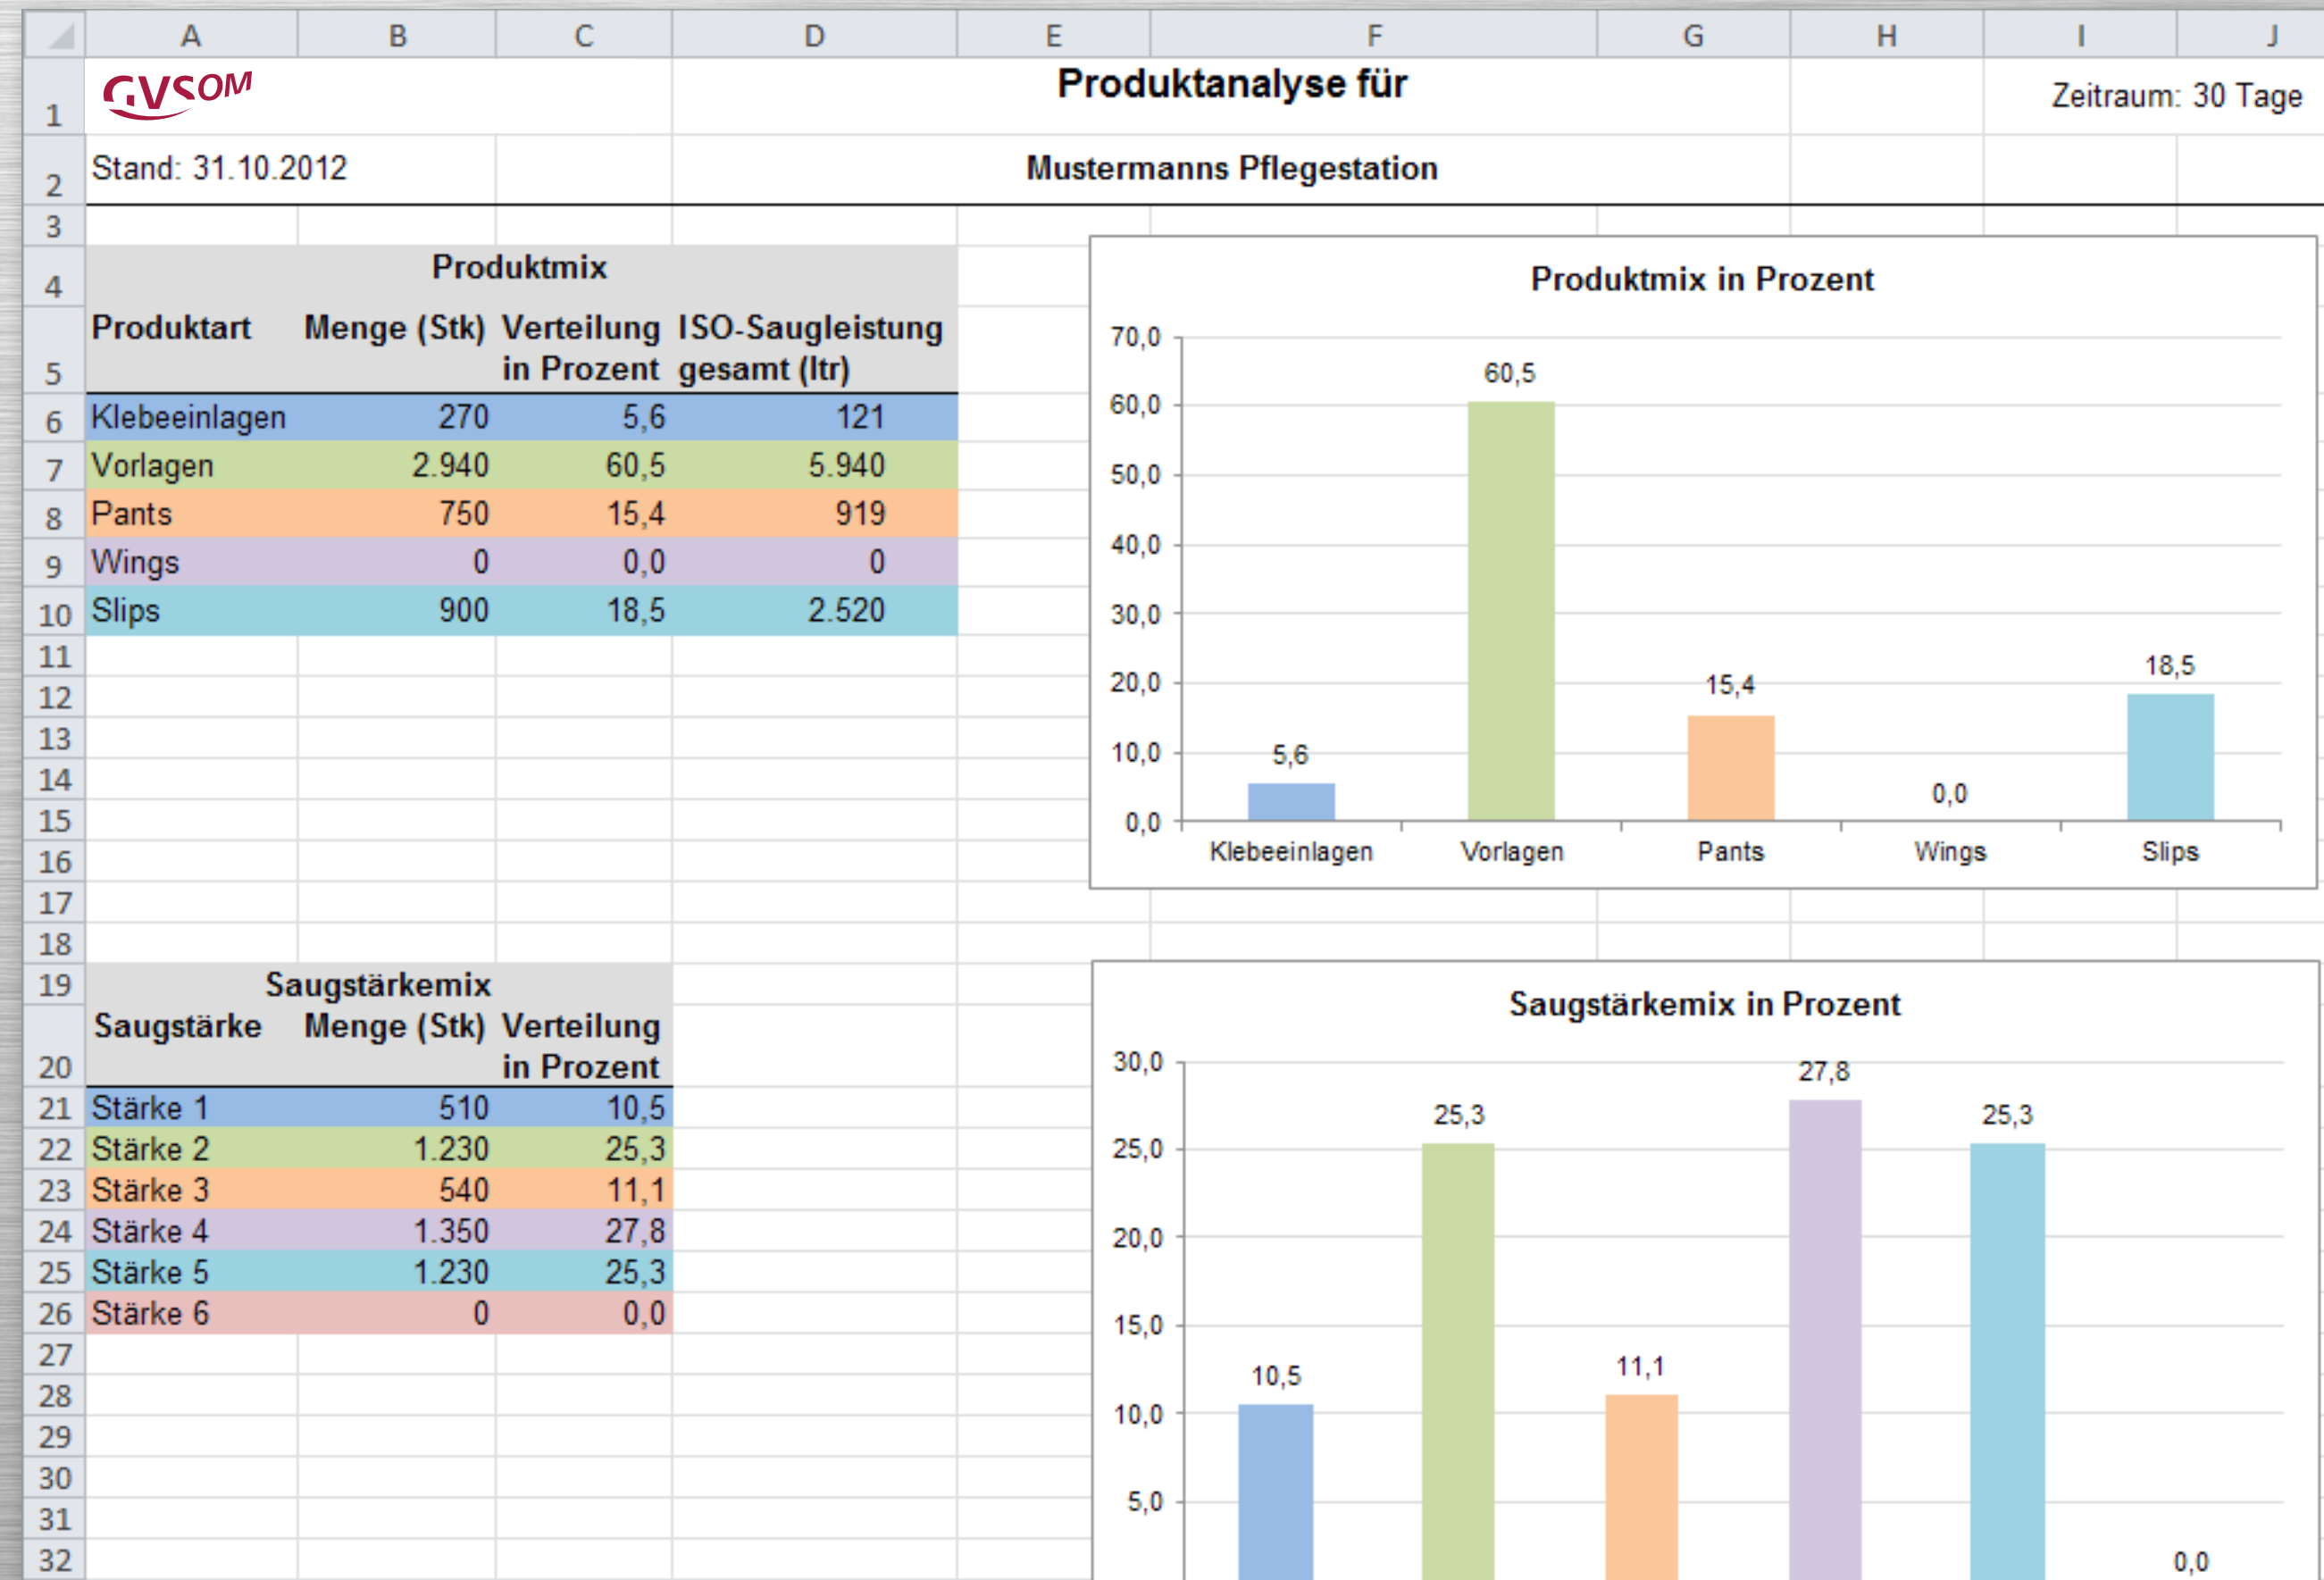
A B C D E F G H I J

1 GVSOM Produktanalyse für Zeitraum: 30 Tage

2 Stand: 31.10.2012 Mustermanns Pflegestation

3

4 Produktmix

| Produktart | Menge (Stk) | Verteilung in Prozent | ISO-Saugleistung gesamt (ltr) |
|---|---|---|---|
| Klebeeinlagen | 270 | 5,6 | 121 |
| Vorlagen | 2.940 | 60,5 | 5.940 |
| Pants | 750 | 15,4 | 919 |
| Wings | 0 | 0,0 | 0 |
| Slips | 900 | 18,5 | 2.520 |

11 12 13 14 15 16 17 18

Produktmix in Prozent

70,0 60,0 50,0 40,0 30,0 20,0 10,0 0,0

5,6 60,5 15,4 0,0 18,5

Klebeeinlagen Vorlagen Pants Wings Slips

19 Saugstärkemix

| Saugstärke | Menge (Stk) | Verteilung in Prozent |
|---|---|---|
| Stärke 1 | 510 | 10,5 |
| Stärke 2 | 1.230 | 25,3 |
| Stärke 3 | 540 | 11,1 |
| Stärke 4 | 1.350 | 27,8 |
| Stärke 5 | 1.230 | 25,3 |
| Stärke 6 | 0 | 0,0 |

27 28 29 30 31 32

Saugstärkemix in Prozent

30,0 25,0 20,0 15,0 10,0 5,0

10,5 25,3 11,1 27,8 25,3 0,0